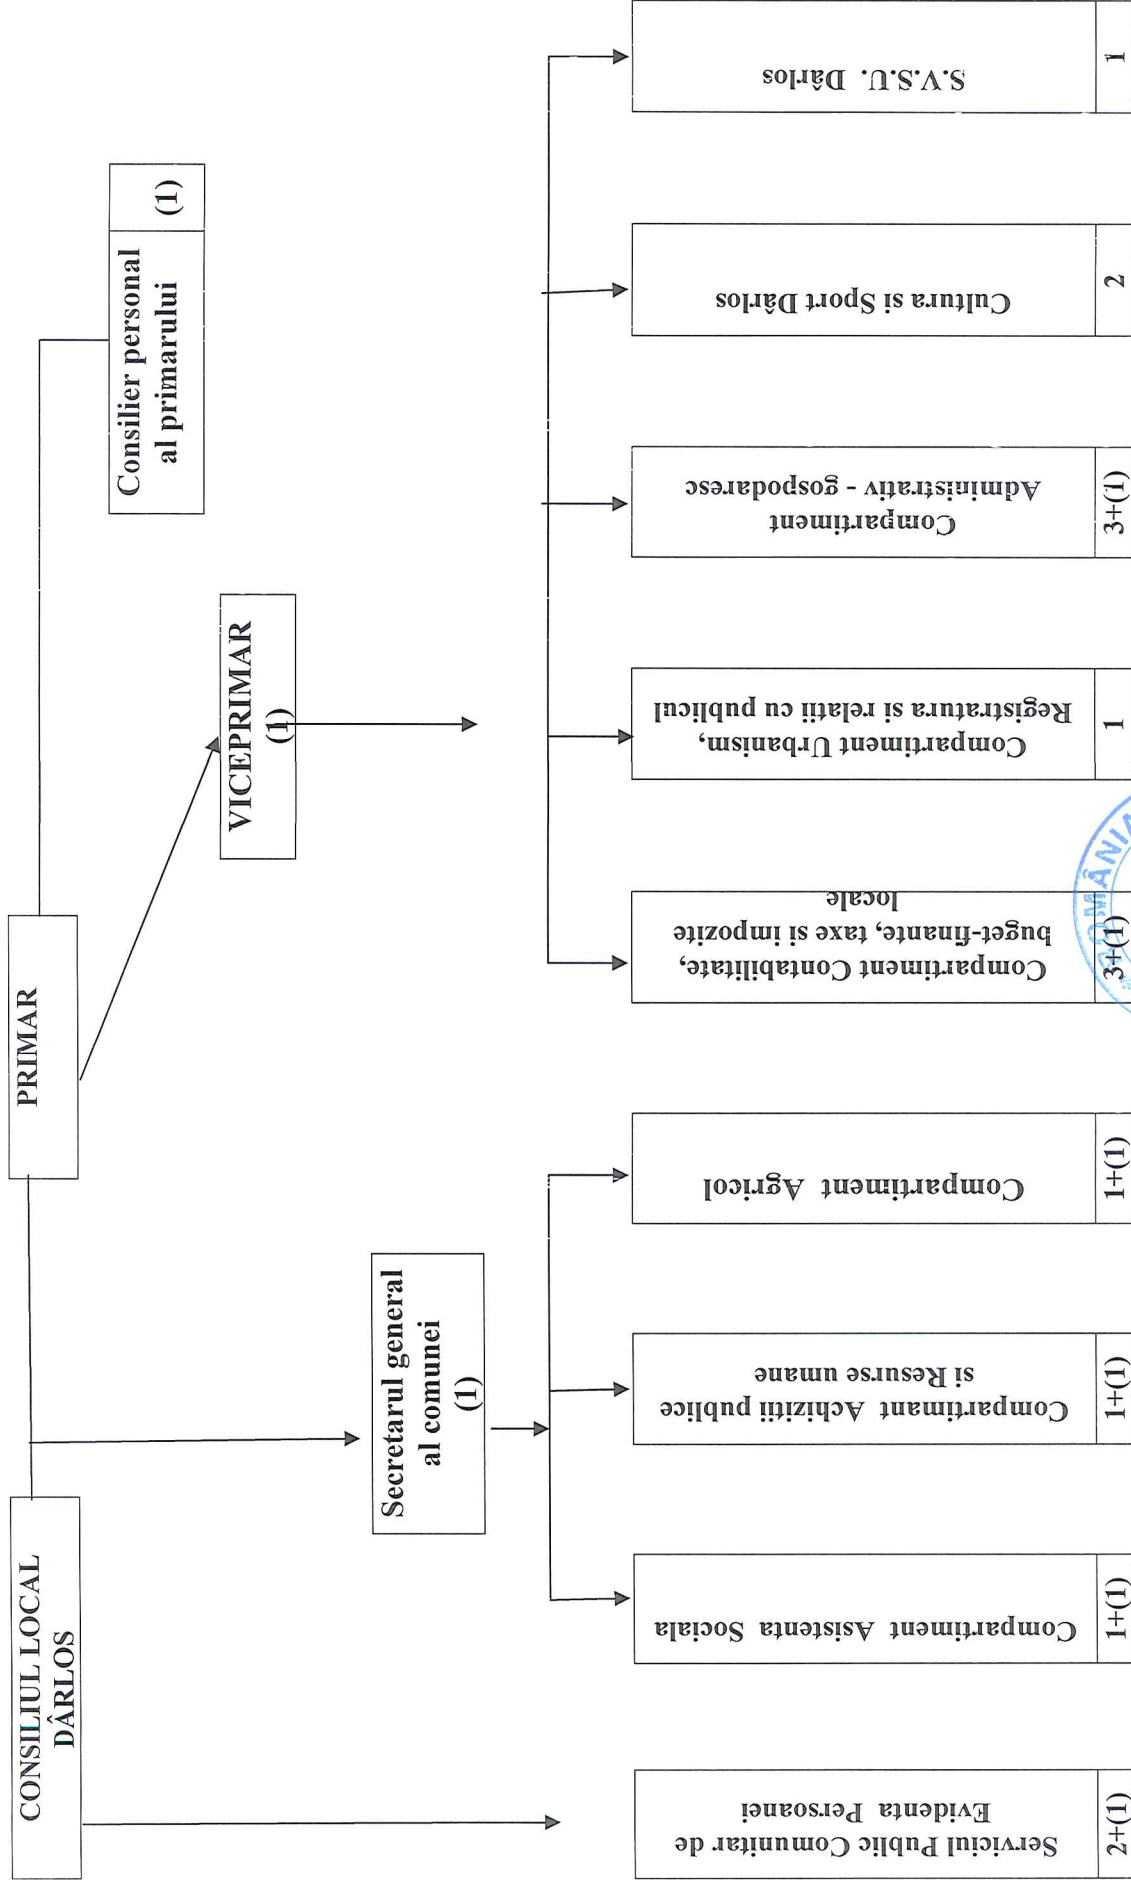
CONSILIUL LOCAL DÂRLOS

PRIMAR

Consilier personal al primarului
(1)

VICEPRIMAR
(1)

Secretarul general al comunei
(1)

Serviciul Public Comunitar de Evidenta Persoanei
2+(1)

Compartiment Asistenta Sociala
1+(1)

Compartimant Achiziti publice si Resurse umane
1+(1)

Compartiment Agricol
1+(1)

Compartiment Contabilitate, buget-finante, taxe si impozite locale
3+(1)

Compartiment Urbanism, Registratura si relatii cu publicul
1

Compartiment Administrativ - gospodarese
3+(1)

Cultura si Sport Dârlos
2

S.V.S.U. Dârlos
1

ROMÂNIA